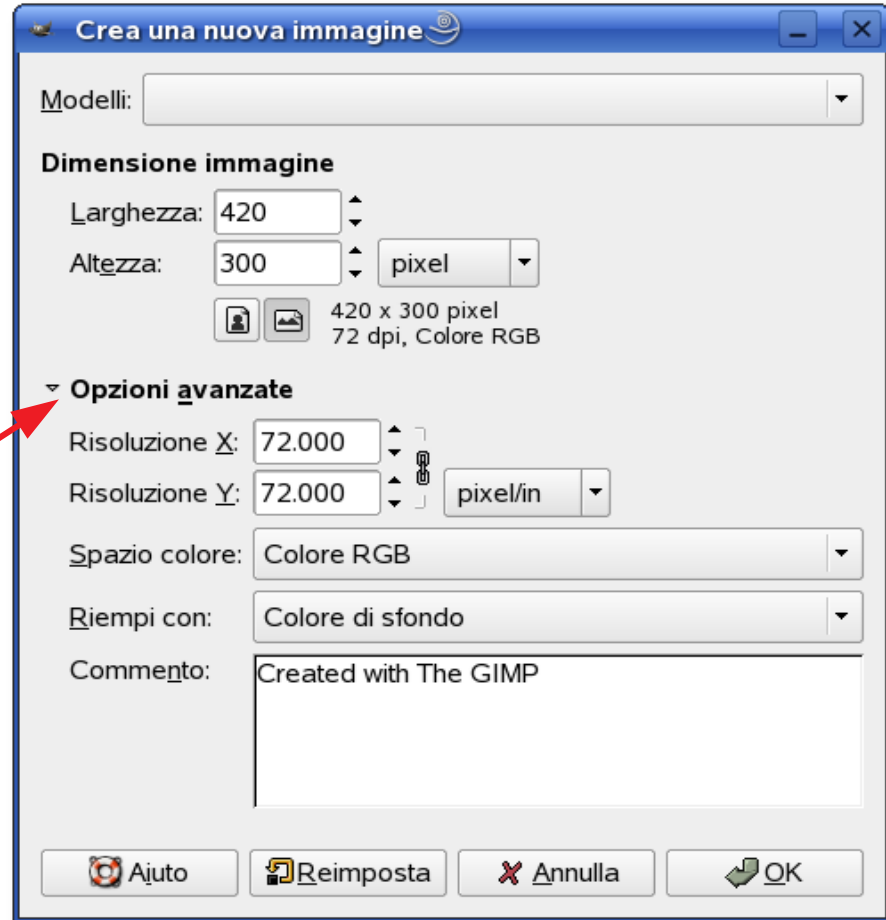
Crea una nuova immagine

Modelli:

Dimensione immagine

Larghezza: 420

Altezza: 300 pixel

420 x 300 pixel
72 dpi, Colore RGB

Opzioni avanzate

Risoluzione X: 72.000

Risoluzione Y: 72.000 pixel/in

Spazio colore: Colore RGB

Riempi con: Colore di sfondo

Commento: Created with The GIMP

Aiuto Reimposta Annulla OK